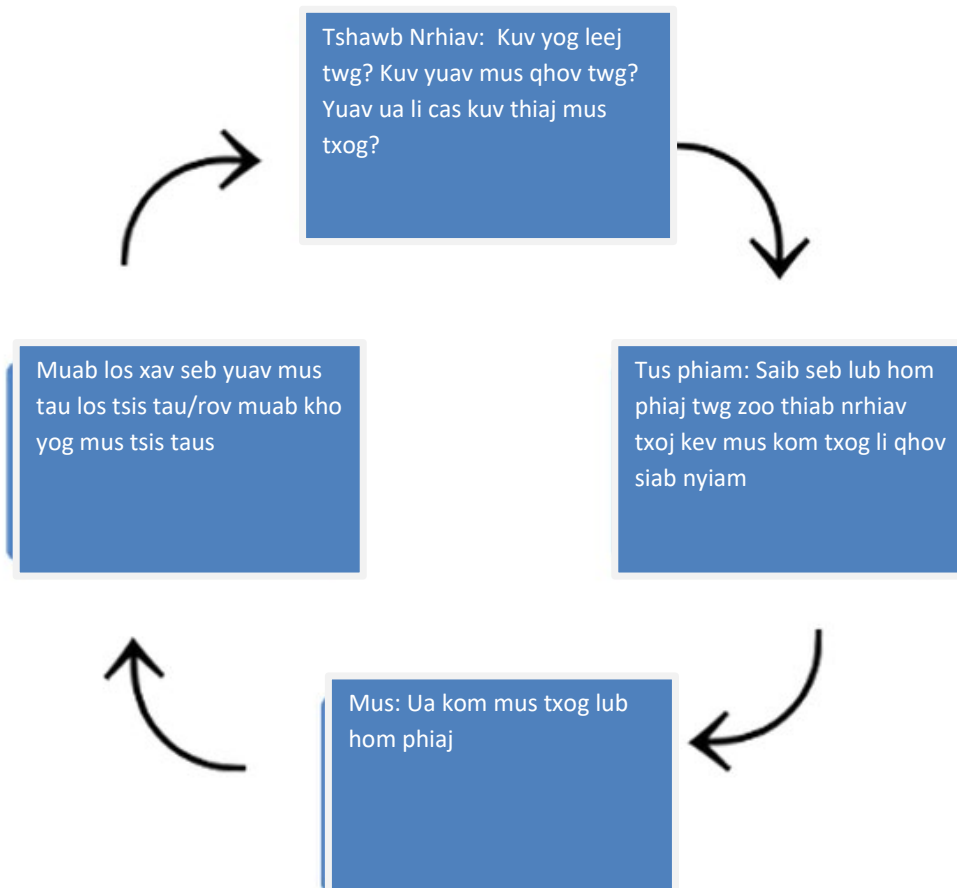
Tshawb Nrhiav: Kuv yog leej twg? Kuv yuav mus qhov twg? Yuav ua li cas kuv thiaj mus txog?

Tus phiam: Saib seb lub hom phiaj twg zoo thiab nrhiav txoj kev mus kom txog li qhov siab nyiam

Mus: Ua kom mus txog lub hom phiaj

Muab los xav seb yuav mus tau los tsis tau/rov muab kho yog mus tsis taus